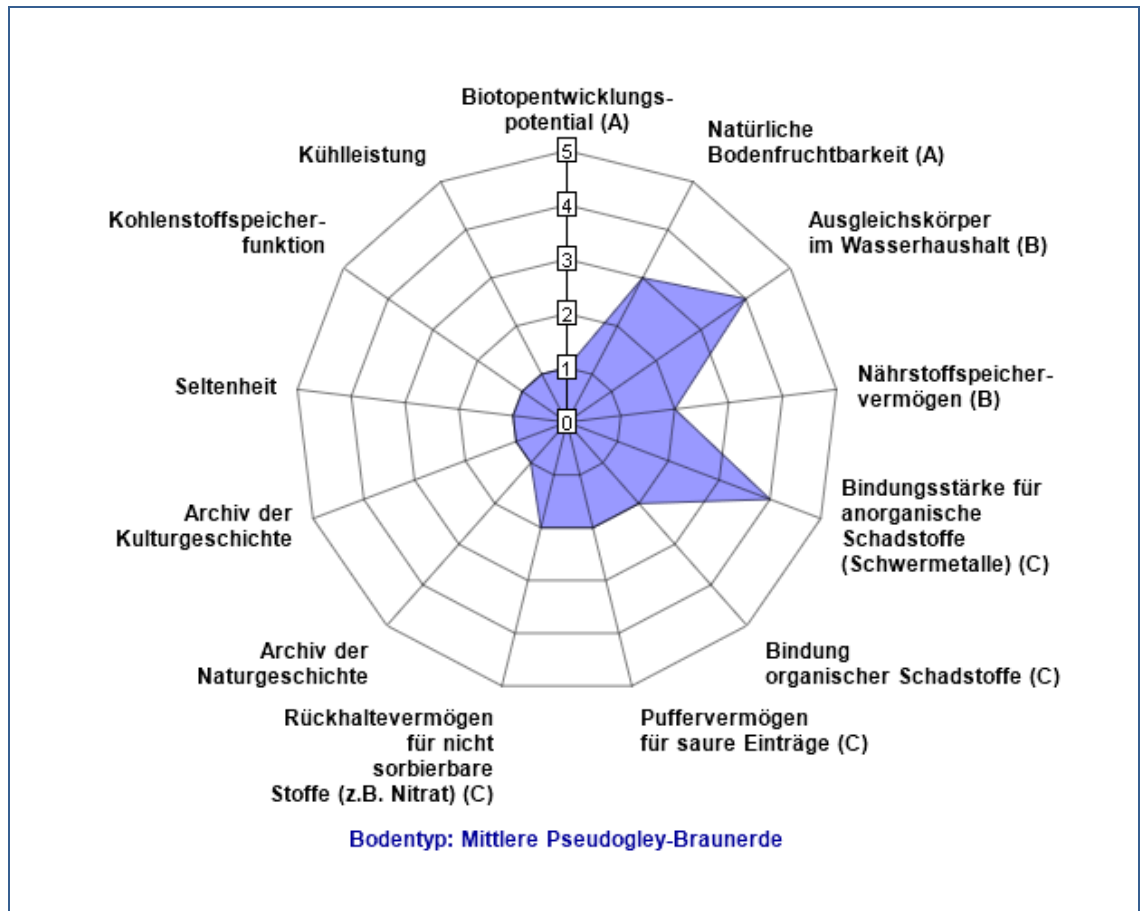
Biotopentwicklungspotential (A)

Natürliche Bodenfruchtbarkeit (A)

Ausgleichskörper im Wasserhaushalt (B)

Nährstoffspeichervermögen (B)

Bindungsstärke für anorganische Schadstoffe (Schwermetalle) (C)

Bindung organischer Schadstoffe (C)

Puffervermögen für saure Einträge (C)

Rückhaltevermögen für nicht sorbierbare Stoffe (z.B. Nitrat) (C)

Archiv der Naturgeschichte

Archiv der Kulturgeschichte

Seltenheit

Kohlenstoffspeicherfunktion

Kühlleistung

5
4
3
2
1
0

Bodentyp: Mittlere Pseudogley-Braunerde